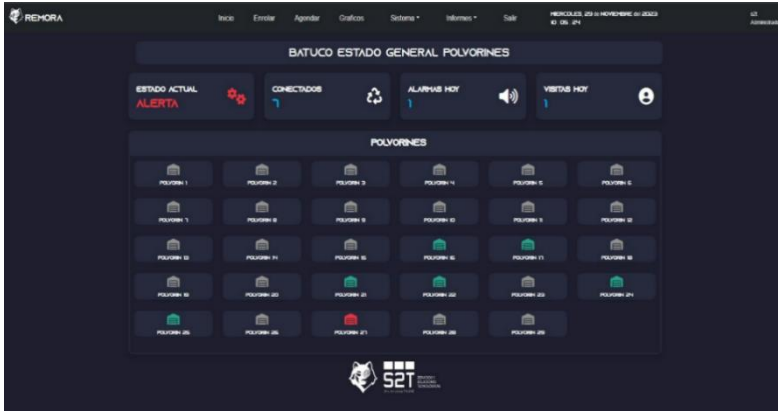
REMORA

Inicio Enrolar Agendar Graficos Sistema Informes Salir

MIERCOLES 29 de NOVIEMBRE de 2023 10 06 24

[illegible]

BATUCO ESTADO GENERAL POLVORINES

ESTADO ACTUAL
ALERTA

CONECTADOS
7

ALARMAS HOY
1

VISITAS HOY
1

POLVORINES

POLVORIN 1
POLVORIN 2
POLVORIN 3
POLVORIN 4
POLVORIN 5
POLVORIN 6
POLVORIN 7
POLVORIN 8
POLVORIN 9
POLVORIN 10
POLVORIN 11
POLVORIN 12
POLVORIN 13
POLVORIN 14
POLVORIN 15
POLVORIN 16
POLVORIN 17
POLVORIN 18
POLVORIN 19
POLVORIN 20
POLVORIN 21
POLVORIN 22
POLVORIN 23
POLVORIN 24
POLVORIN 25
POLVORIN 26
POLVORIN 27
POLVORIN 28
POLVORIN 29

S2T
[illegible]